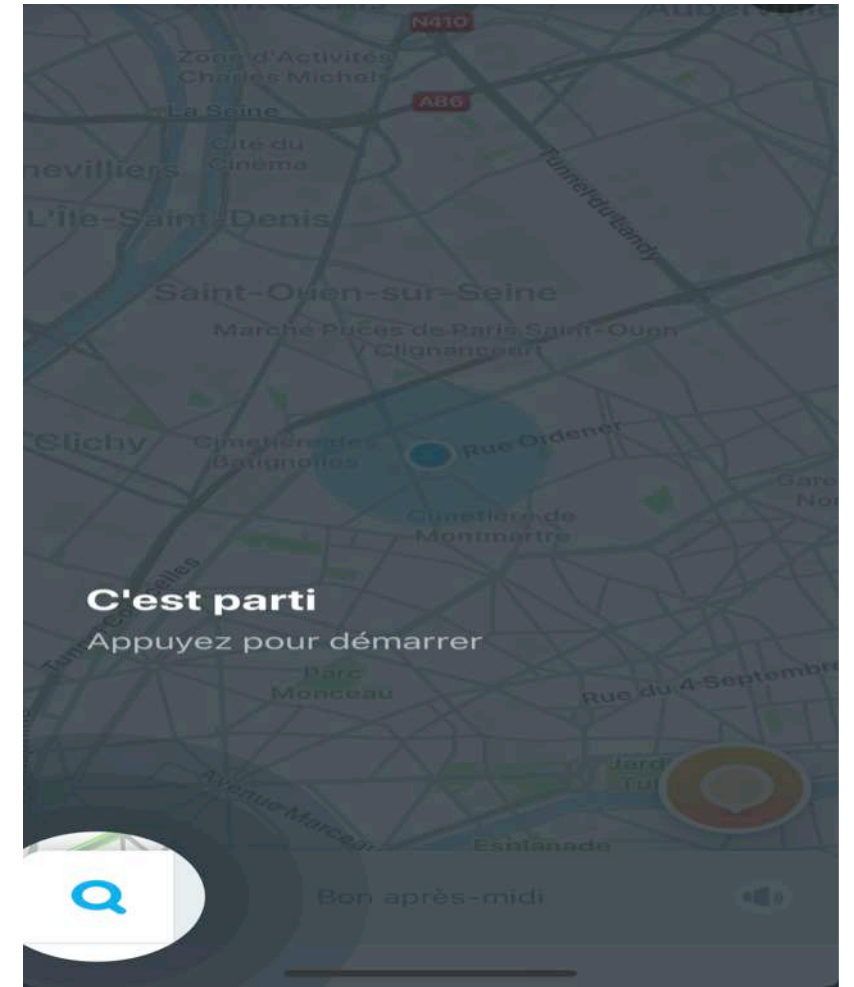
N410
Zone d'Activités Charles Michels
A86
La Seine
Cité du Cinéma
nevilliers
L'Île-Saint-Denis
Tunnel du Landy
Saint-Ouen-sur-Seine
Marché Puces de Paris Saint-Ouen / Clignancourt
Clichy
Cimetière des Batignolles
Rue Ordener
Gare Nor
Cimetière de Montmartre
Tunnel Courcelles
C'est parti
Appuyez pour démarrer
Parc Monceau
Rue du 4-Septembre
Jard Tui
Avenue Marceau
Esplanade
Bon après-midi